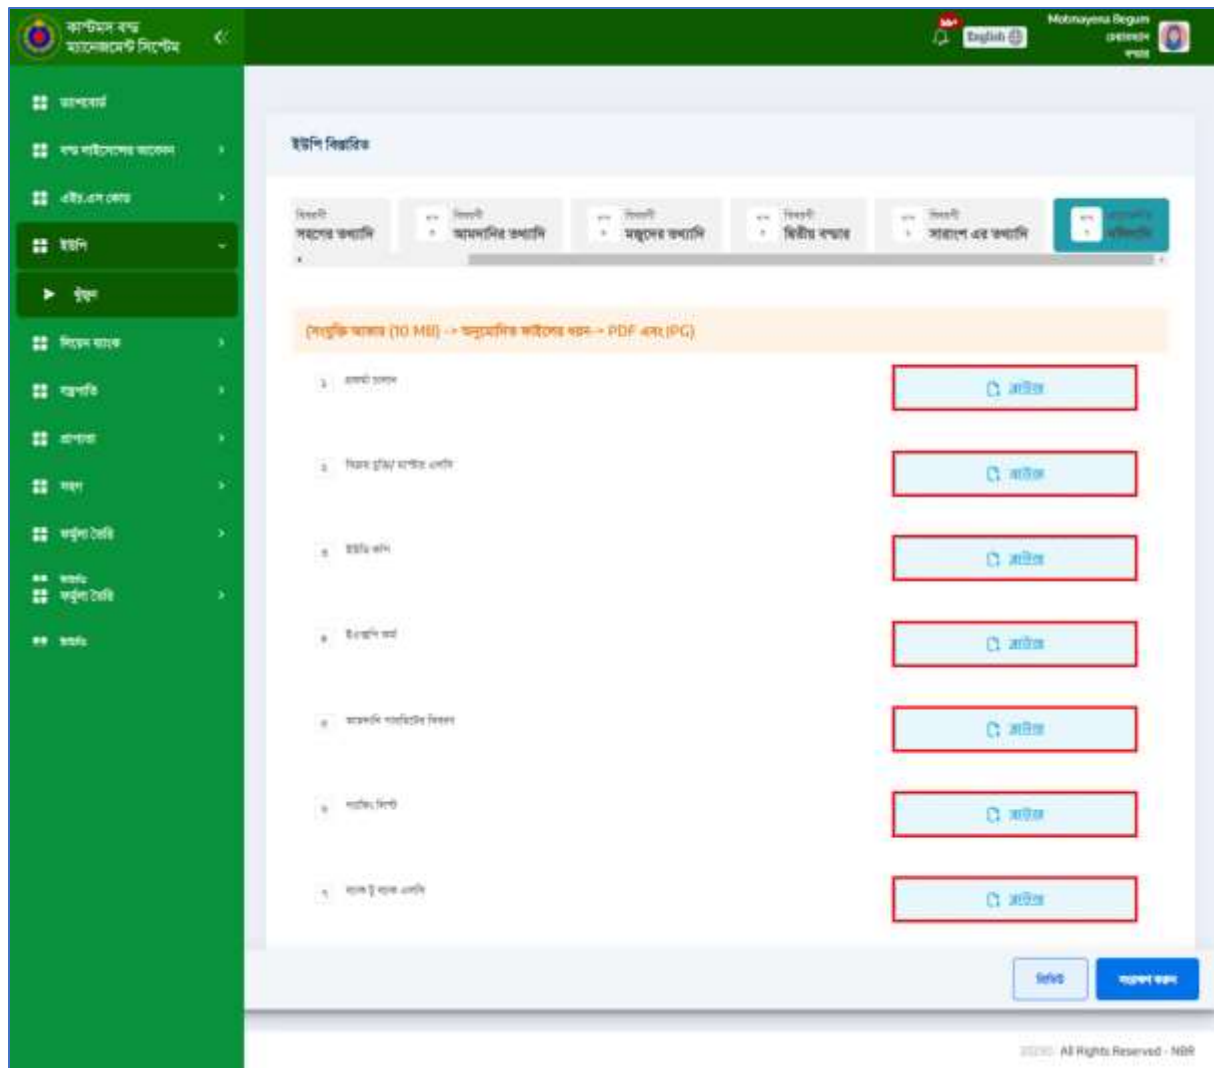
কাস্টমস বন্ড ম্যানেজমেন্ট সিস্টেম

English

Mobnayena Begum

ড্যাশবোর্ড
বন্ড লাইসেন্সের আবেদন
এইচ.এস কোড
ইউপি
ইউপি
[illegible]
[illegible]
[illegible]
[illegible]
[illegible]
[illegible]
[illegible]

ইউপি বিস্তারিত

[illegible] সদস্যের তথ্যাদি
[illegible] আমদানির তথ্যাদি
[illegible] মজুদের তথ্যাদি
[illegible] বিভিন্ন বন্ডার
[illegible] সারাংশ এর তথ্যাদি
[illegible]

(সংযুক্তি আকার (10 MB) -> অনুমোদিত ফাইলের ধরন - PDF এবং JPG)

১ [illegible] আপলোড
২ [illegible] আপলোড
৩ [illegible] আপলোড
৪ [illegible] আপলোড
৫ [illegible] আপলোড
৬ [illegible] আপলোড
৭ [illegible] আপলোড

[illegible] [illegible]

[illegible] All Rights Reserved - NBR